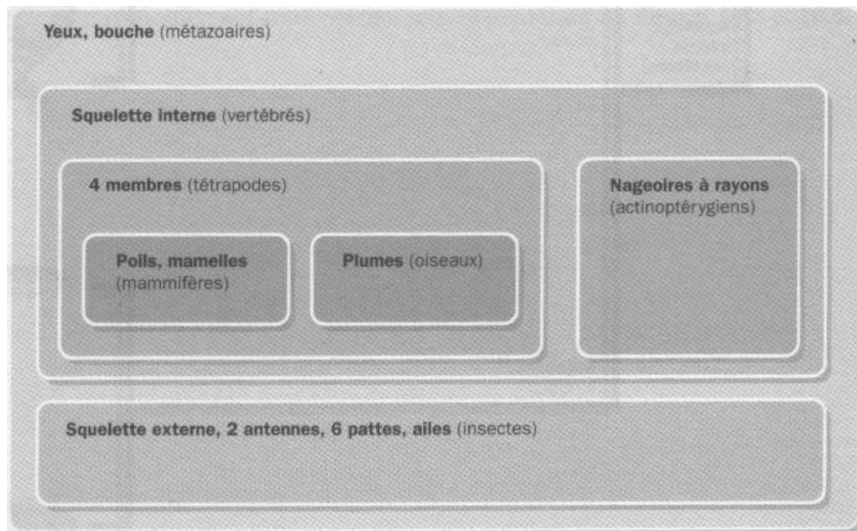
Yeux, bouche (métazoaires)

Squelette interne (vertébrés)

4 membres (tétrapodes)

Poils, mamelles (mammifères)

Plumes (oiseaux)

Nageoires à rayons (actinoptérygiens)

Squelette externe, 2 antennes, 6 pattes, ailes (insectes)